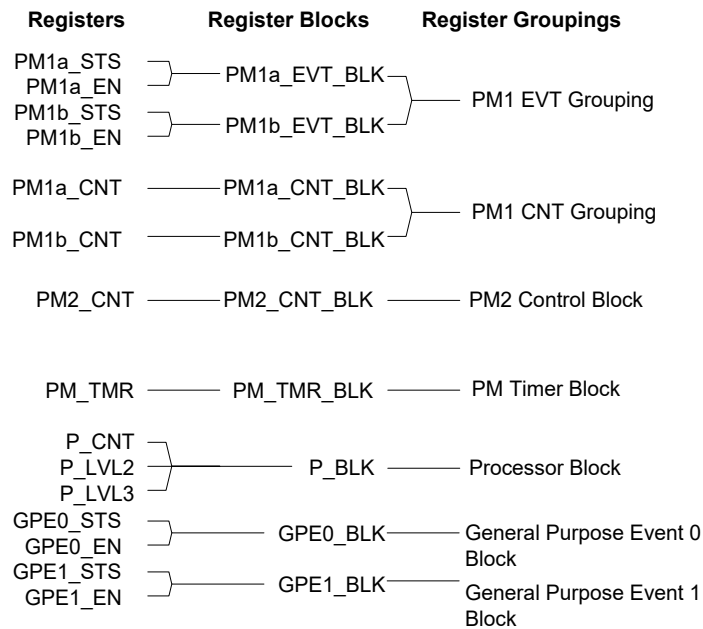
Registers

Register Blocks

Register Groupings

PM1a_STS
PM1a_EN
PM1b_STS
PM1b_EN

PM1a_EVT_BLK
PM1b_EVT_BLK

PM1 EVT Grouping

PM1a_CNT
PM1b_CNT

PM1a_CNT_BLK
PM1b_CNT_BLK

PM1 CNT Grouping

PM2_CNT

PM2_CNT_BLK

PM2 Control Block

PM_TMR

PM_TMR_BLK

PM Timer Block

P_CNT
P_LVL2
P_LVL3

P_BLK

Processor Block

GPE0_STS
GPE0_EN

GPE0_BLK

General Purpose Event 0 Block

GPE1_STS
GPE1_EN

GPE1_BLK

General Purpose Event 1 Block